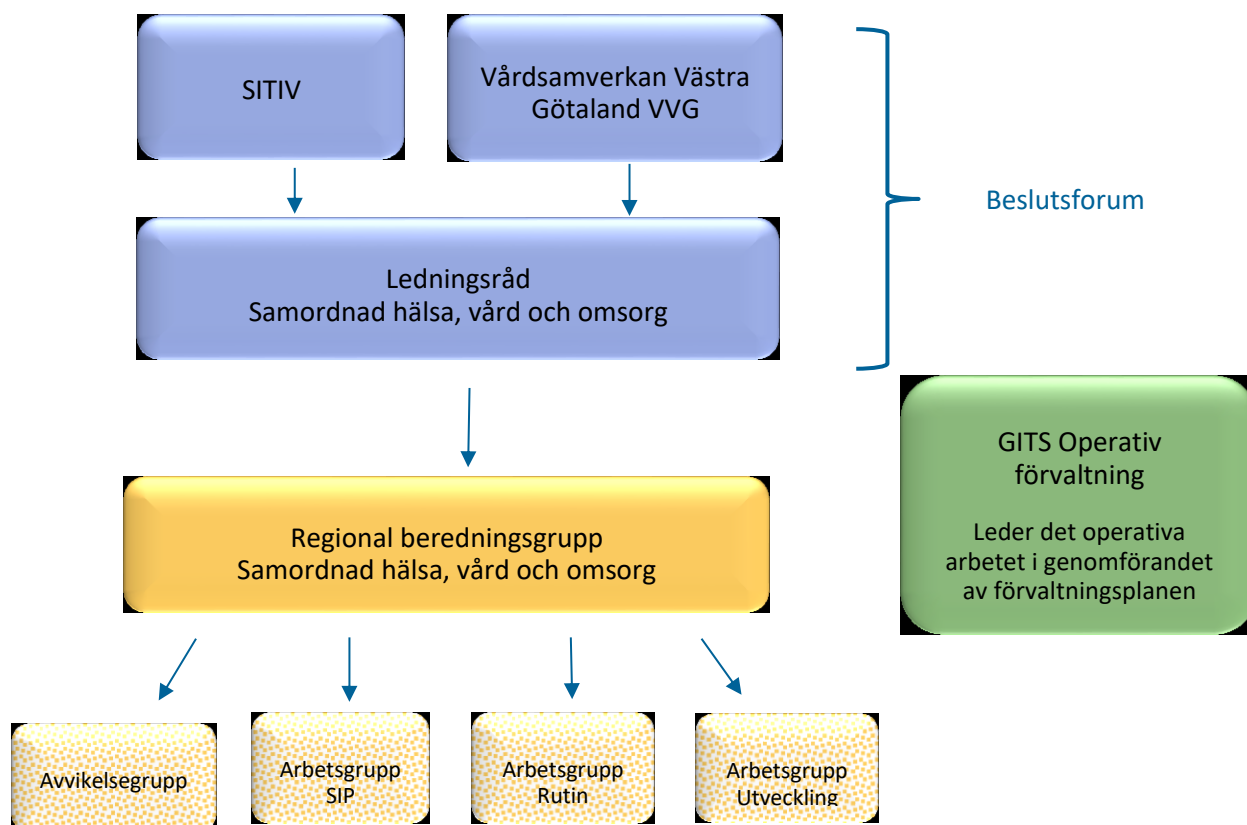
SITIV

Vårdsamverkan Västra Götaland VVG

Beslutsforum

Ledningsråd
Samordnad hälsa, vård och omsorg

GITS Operativ förvaltning

Leder det operativa arbetet i genomförandet av förvaltningsplanen

Regional beredningsgrupp
Samordnad hälsa, vård och omsorg

Avvikelsegrupp

Arbetsgrupp
SIP

Arbetsgrupp
Rutin

Arbetsgrupp
Utveckling